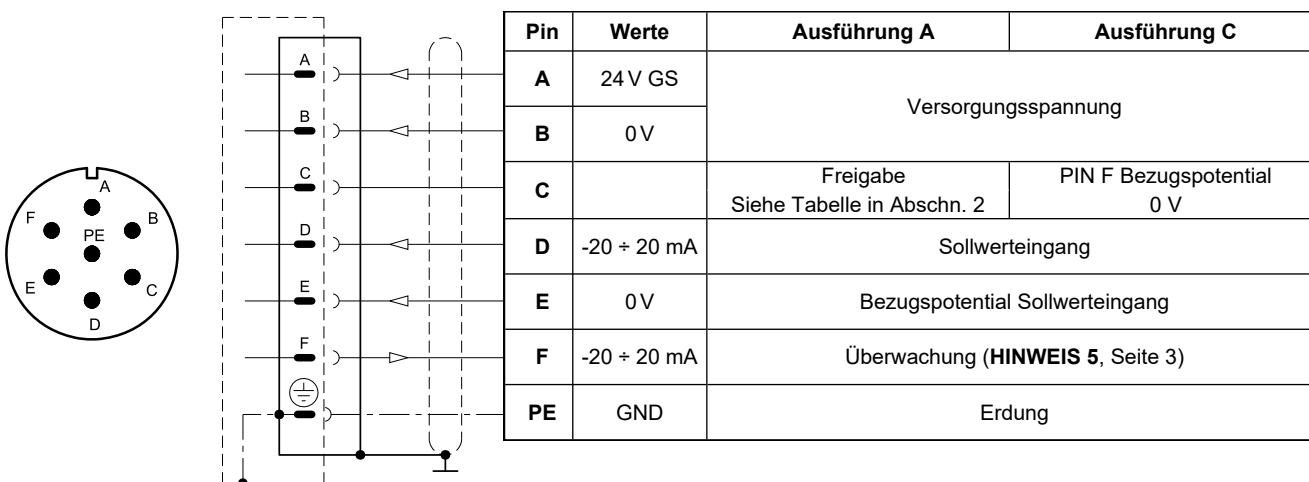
A
F B
PE
E C
D

A
B
C
D
E
F

| Pin | Werte | Ausführung A | Ausführung C |
|---|---|---|---|
| A | 24 V GS | Versorgungsspannung | |
| B | 0 V | | |
| C | | Freigabe Siehe Tabelle in Abschn. 2 | PIN F Bezugspotential 0 V |
| D | -20 ÷ 20 mA | Sollwerteingang | |
| E | 0 V | Bezugspotential Sollwerteingang | |
| F | -20 ÷ 20 mA | Überwachung (**HINWEIS 5**, Seite 3) | |
| PE | GND | Erdung | |